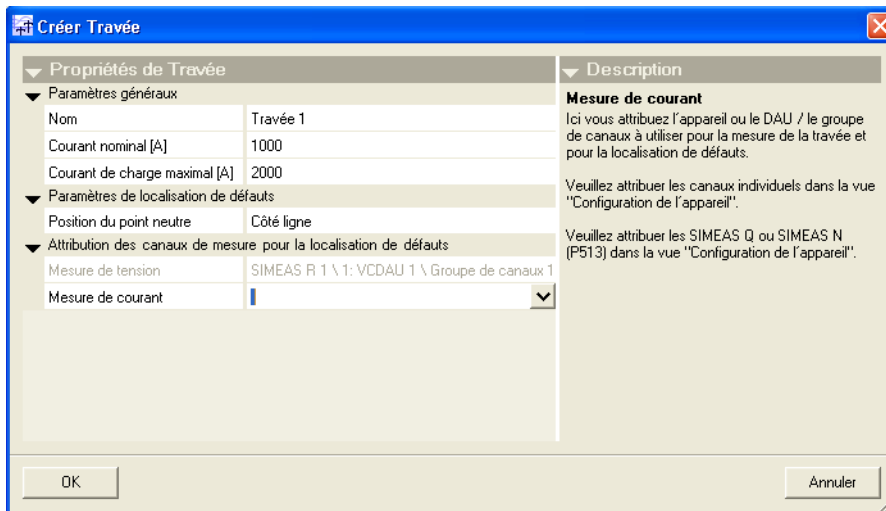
Créer Travée

Propriétés de Travée

Paramètres généraux

| | |
|---|---|
| Nom | Travée 1 |
| Courant nominal [A] | 1000 |
| Courant de charge maximal [A] | 2000 |

Paramètres de localisation de défauts

| | |
|---|---|
| Position du point neutre | Côté ligne |

Attribution des canaux de mesure pour la localisation de défauts

| | |
|---|---|
| Mesure de tension | SIMEAS R 1 \ 1: VCDAU 1 \ Groupe de canaux 1 |
| Mesure de courant | |

Description

Mesure de courant

Ici vous attribuez l'appareil ou le DAU / le groupe de canaux à utiliser pour la mesure de la travée et pour la localisation de défauts.

Veuillez attribuer les canaux individuels dans la vue "Configuration de l'appareil".

Veuillez attribuer les SIMEAS Q ou SIMEAS N (P513) dans la vue "Configuration de l'appareil".

OK

Annuler